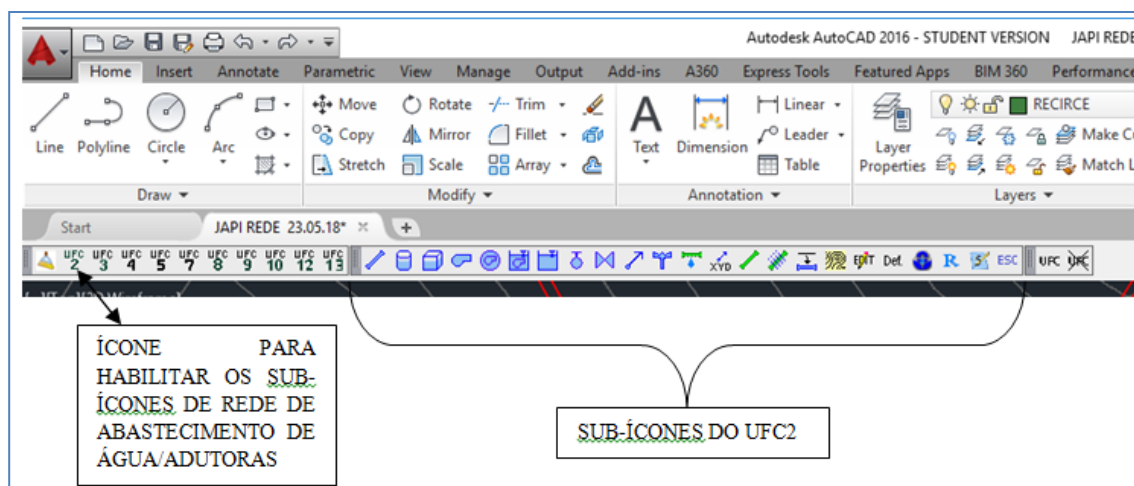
Autodesk AutoCAD 2016 - STUDENT VERSION JAPI REDE

Home Insert Annotate Parametric View Manage Output Add-ins A360 Express Tools Featured Apps BIM 360 Performance

Line Polyline Circle Arc

Move Rotate Trim Copy Mirror Fillet Stretch Scale Array

Text Dimension Linear Leader Table

Layer Properties RECIRCE Make C Match L

Draw Modify Annotation Layers

Start JAPI REDE 23.05.18*

UFC 2 UFC 3 UFC 4 UFC 5 UFC 7 UFC 8 UFC 9 UFC 10 UFC 12 UFC 13

XYD EDIT Det. R ESC UFC UFC

ÍCONE PARA HABILITAR OS SUB-ÍCONES DE REDE DE ABASTECIMENTO DE ÁGUA/ADUTORAS

SUB-ÍCONES DO UFC2